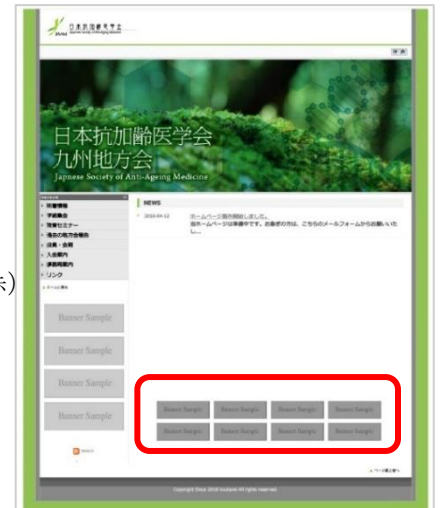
日本抗加齢医学会
Japanese Society of Anti-Ageing Medicine

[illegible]

日本抗加齢医学会
九州地方会
Japanese Society of Anti-Ageing Medicine

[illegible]
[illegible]
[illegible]
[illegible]
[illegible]
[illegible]
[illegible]
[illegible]
リンク

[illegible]

NEWS

2016-04-12 ホームページ開設しました。
当ホームページは準備中です。お急ぎの方は、こちらのメールフォームからお願いいたし...

Banner Sample
Banner Sample
Banner Sample
Banner Sample

Banner Sample
Banner Sample
Banner Sample
Banner Sample
Banner Sample
Banner Sample
Banner Sample
Banner Sample

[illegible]

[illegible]

Copyright Since 2016 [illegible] All rights reserved.